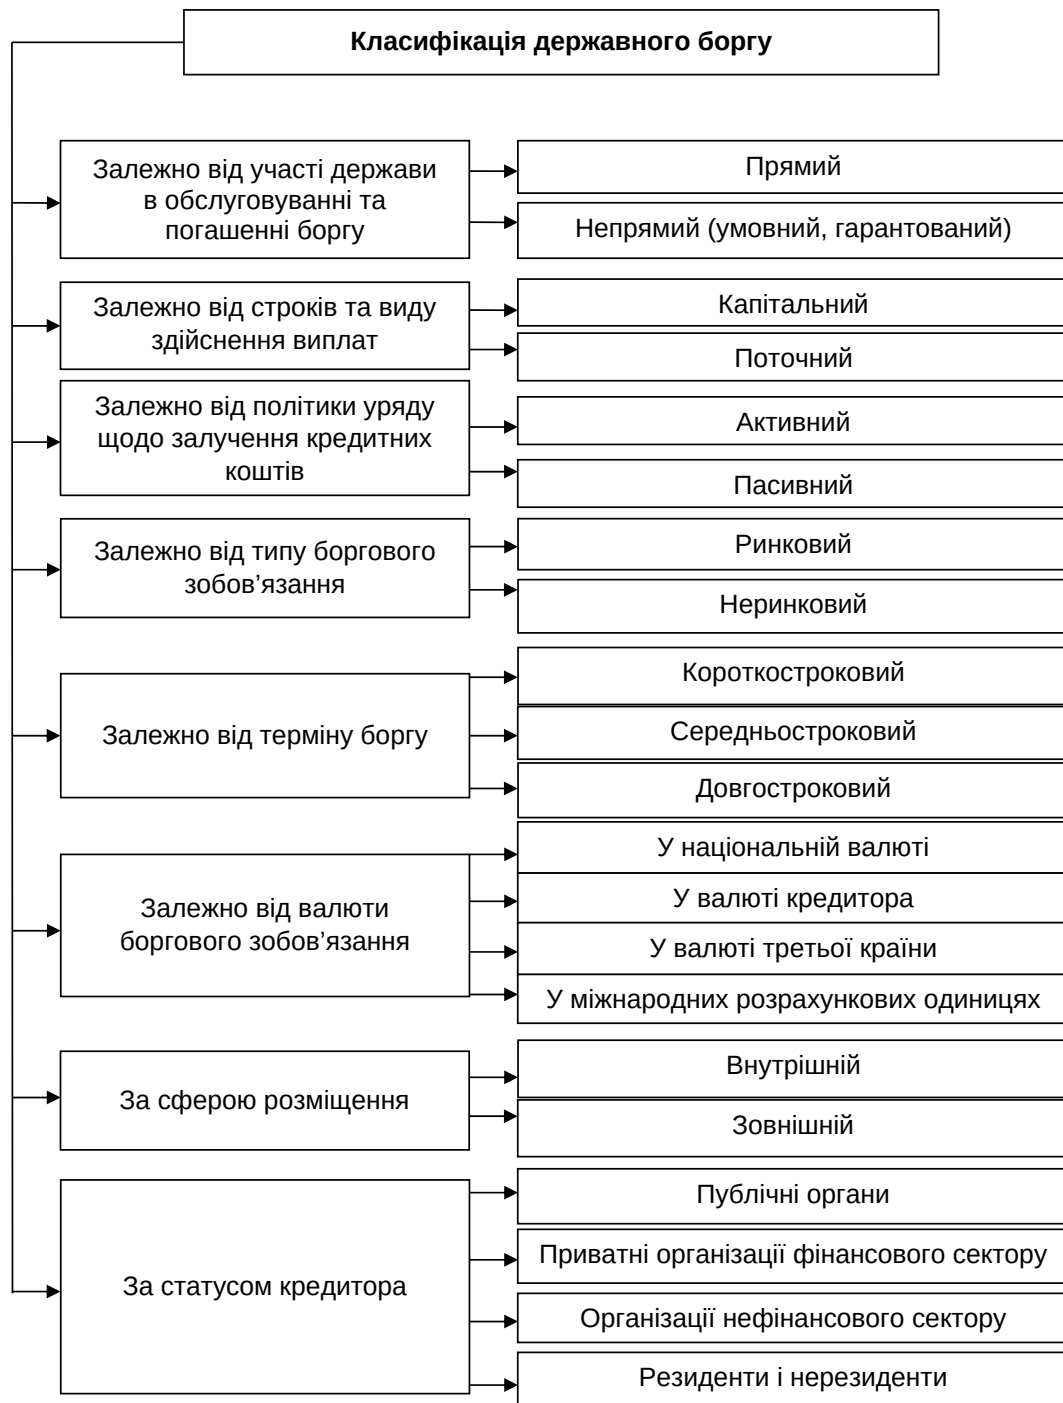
Класифікація державного боргу

Залежно від участі держави в обслуговуванні та погашенні боргу

Прямий

Непрямий (умовний, гарантований)

Залежно від строків та виду здійснення виплат

Капітальний

Поточний

Залежно від політики уряду щодо залучення кредитних коштів

Активний

Пасивний

Залежно від типу боргового зобов’язання

Ринковий

Неринковий

Залежно від терміну боргу

Короткостроковий

Середньостроковий

Довгостроковий

Залежно від валюти боргового зобов’язання

У національній валюті

У валюті кредитора

У валюті третьої країни

У міжнародних розрахункових одиницях

За сферою розміщення

Внутрішній

Зовнішній

За статусом кредитора

Публічні органи

Приватні організації фінансового сектору

Організації нефінансового сектору

Резиденти і нерезиденти